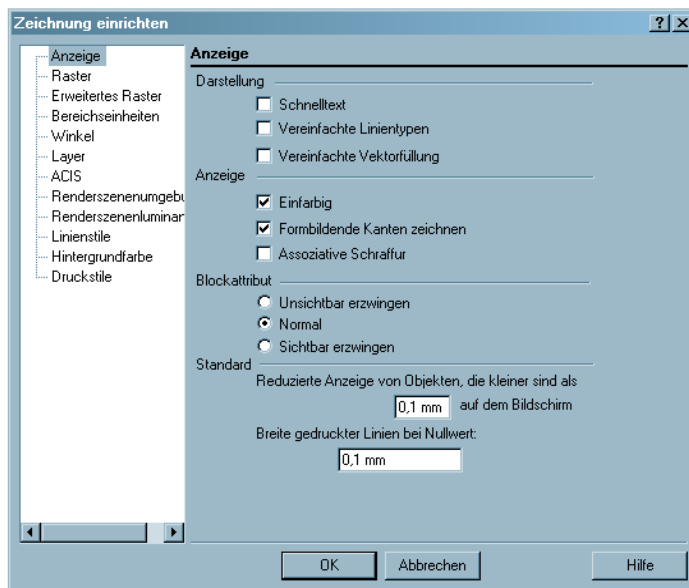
Zeichnung einrichten

?| X

Anzeige
Raster
Erweitertes Raster
Bereichseinheiten
Winkel
Layer
ACIS
Renderszenenumgebu
Renderszenenluminar
Linienstile
Hintergrundfarbe
Druckstile

Anzeige

Darstellung
Schnelltext
Vereinfachte Linientypen
Vereinfachte Vektorfüllung

Anzeige
Einfarbig
Formbildende Kanten zeichnen
Assoziative Schraffur

Blockattribut
Unsichtbar erzwingen
Normal
Sichtbar erzwingen

Standard
Reduzierte Anzeige von Objekten, die kleiner sind als
0,1 mm auf dem Bildschirm
Breite gedruckter Linien bei Nullwert:
0,1 mm

OK
Abbrechen
Hilfe